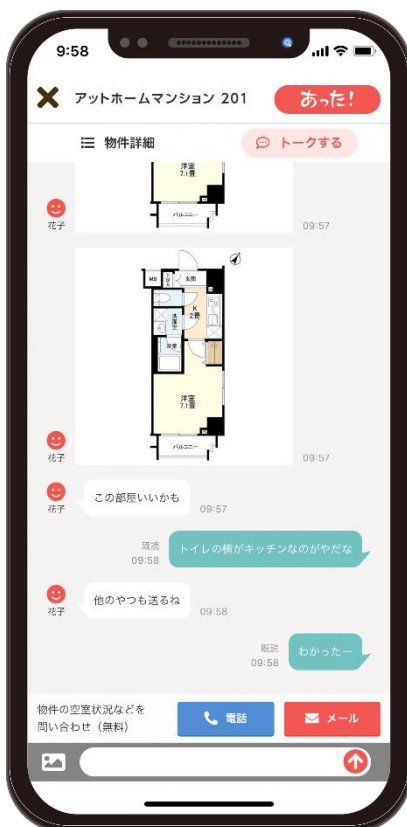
9:58

アットホームマンション 201

あった!

物件詳細

トークする

洋室
7.1畳

バルコニー

花子

09:57

MB

玄関

K
2.8畳

洋室

洗面

洋室
7.1畳

バルコニー

花子

09:57

花子

この部屋いいかも

09:57

既読
09:58

トイレの横がキッチンなのがやだな

花子

他のやつも送るね

09:58

既読
09:58

わかったー

物件の空室状況などを
問い合わせ（無料）

電話

メール